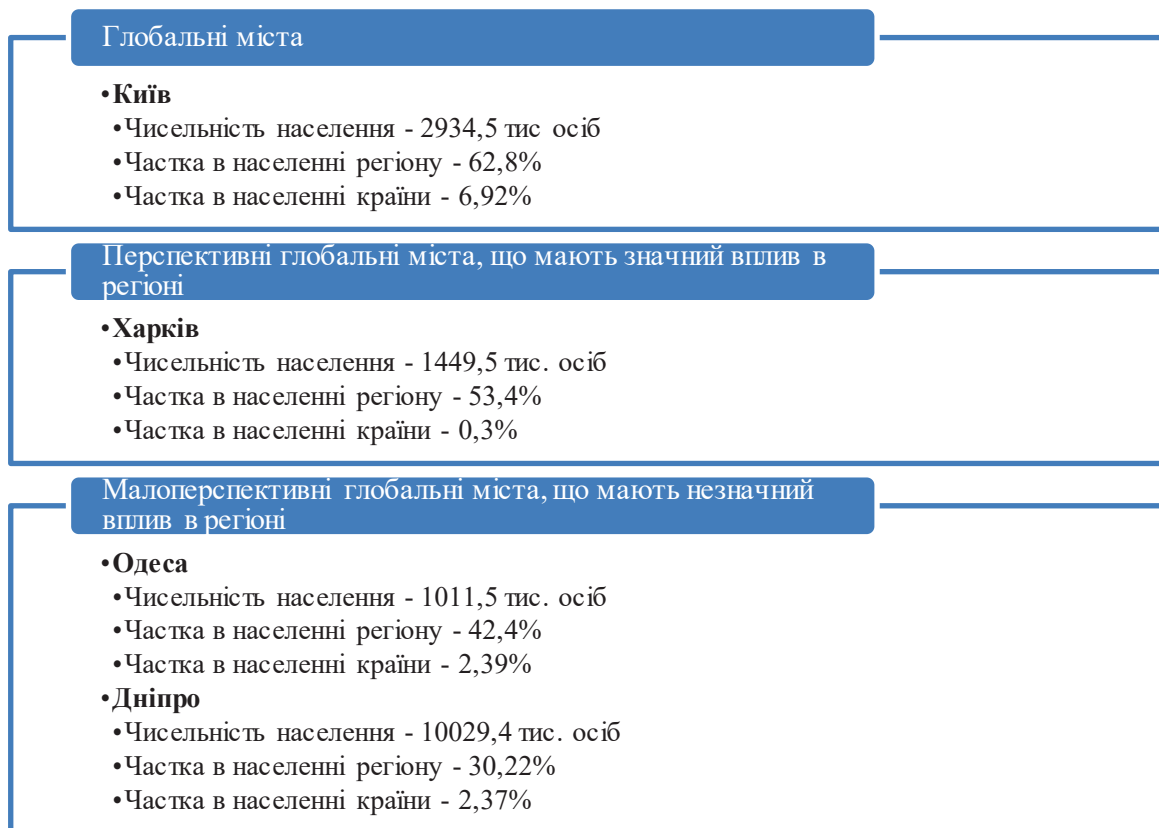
Глобальні міста

•**Київ**
•Чисельність населення - 2934,5 тис осіб
•Частка в населенні регіону - 62,8%
•Частка в населенні країни - 6,92%

Перспективні глобальні міста, що мають значний вплив в регіоні

•**Харків**
•Чисельність населення - 1449,5 тис. осіб
•Частка в населенні регіону - 53,4%
•Частка в населенні країни - 0,3%

Малоперспективні глобальні міста, що мають незначний вплив в регіоні

•**Одеса**
•Чисельність населення - 1011,5 тис. осіб
•Частка в населенні регіону - 42,4%
•Частка в населенні країни - 2,39%
•**Дніпро**
•Чисельність населення - 10029,4 тис. осіб
•Частка в населенні регіону - 30,22%
•Частка в населенні країни - 2,37%